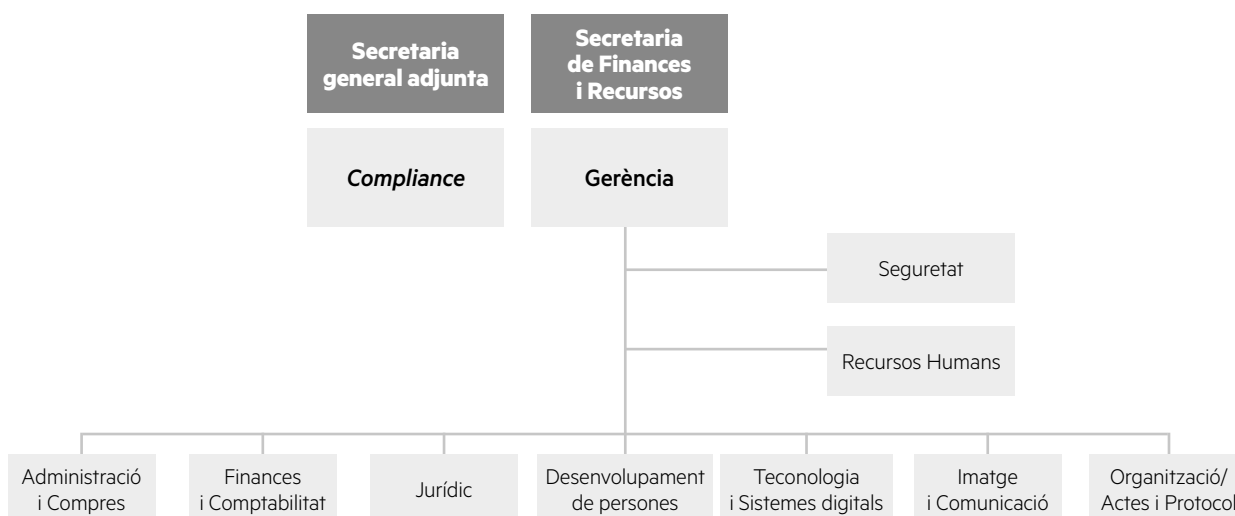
Secretaria general adjunta

Secretaria de Finances i Recursos

Compliance

Gerència

Seguretat

Recursos Humans

Administració i Compres

Finances i Comptabilitat

Jurídic

Desenvolupament de persones

Teconologia i Sistemes digitals

Imatge i Comunicació

Organització/ Actes i Protocol